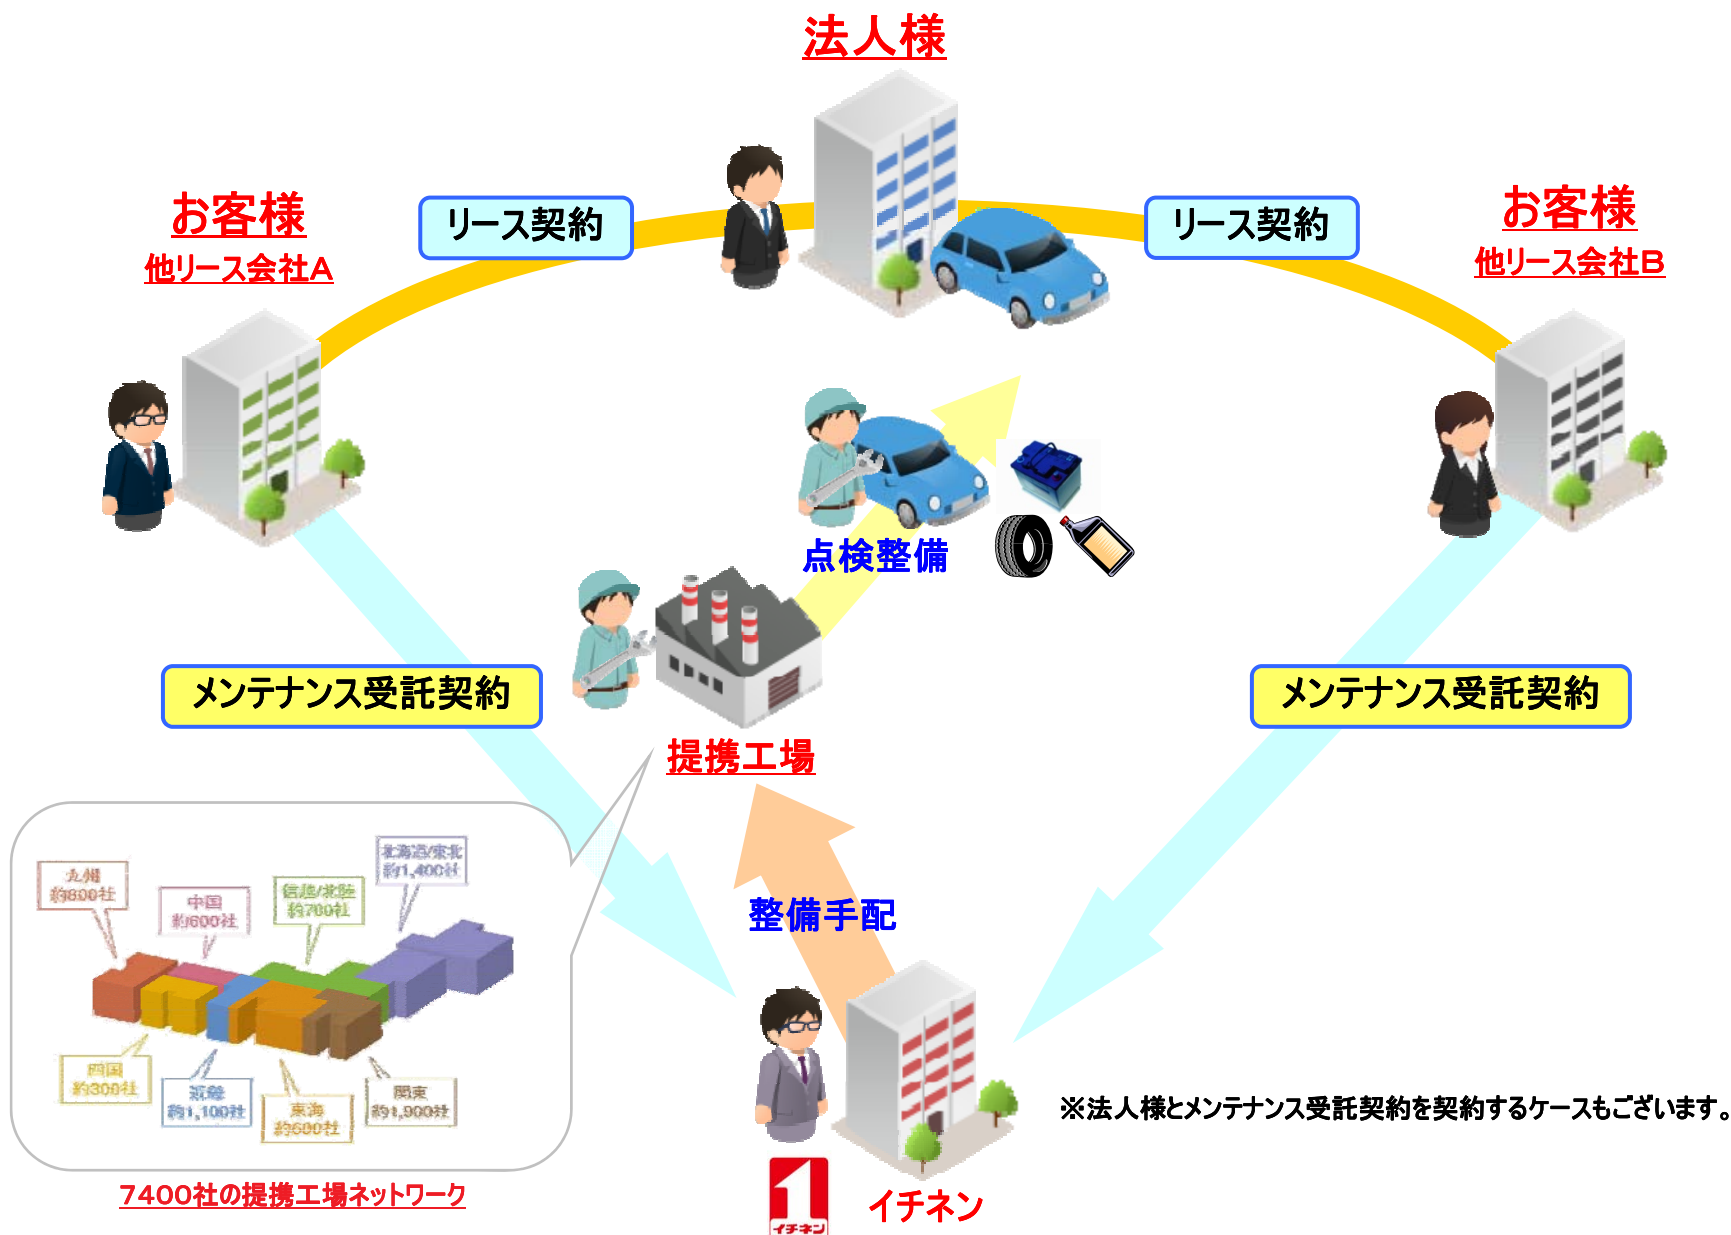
法人様

お客様
他リース会社A

リース契約

リース契約

お客様
他リース会社B

点検整備

メンテナンス受託契約

提携工場

メンテナンス受託契約

九州
約800社

中国
約600社

信越/北陸
約700社

北海道/東北
約1,400社

四国
約300社

近畿
約1,100社

東海
約600社

関東
約1,900社

7400社の提携工場ネットワーク

整備手配

※法人様とメンテナンス受託契約を契約するケースもございます。

イチネン

イチネン